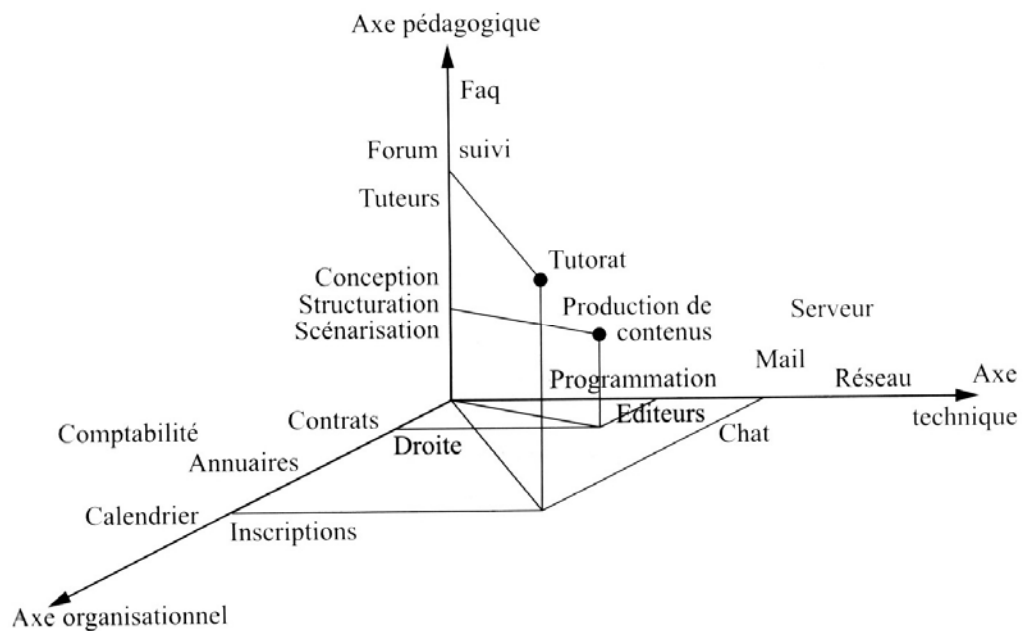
Axe pédagogique

Faq

Forum

suivi

Tuteurs

Tutorat

Conception
Structuration
Scénarisation

Production de contenus

Serveur

Mail

Programmation

Réseau

Axe technique

Contrats

Editeurs

Comptabilité

Droite

Chat

Annuaires

Calendrier

Inscriptions

Axe organisationnel